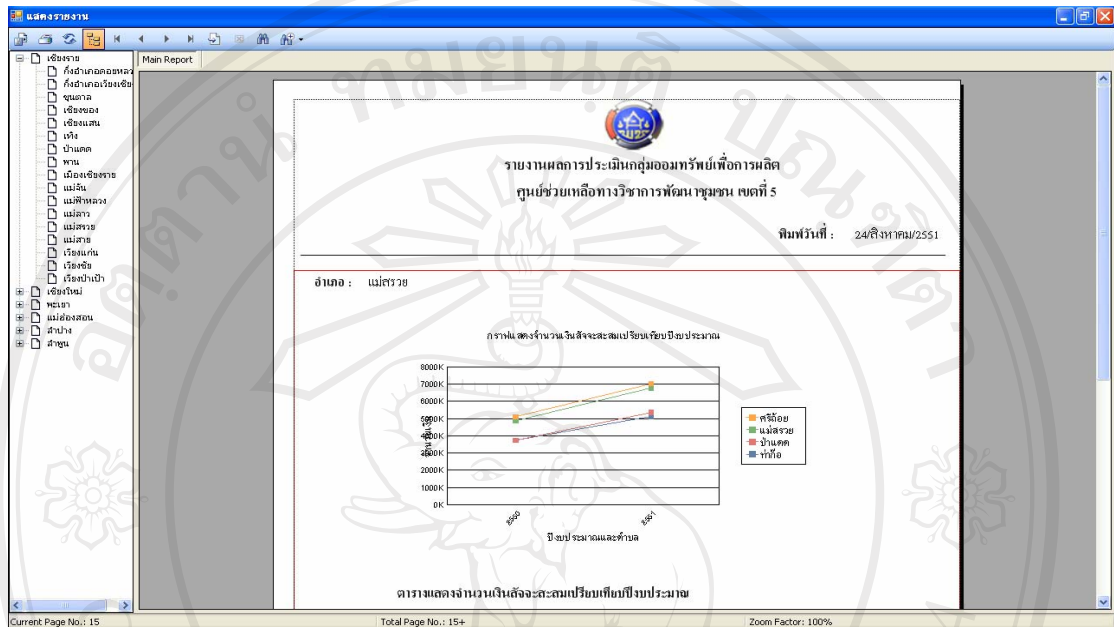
แสดงรายงาน

Main Report

เชียงราย
กิ่งอำเภอดอยหลว
กิ่งอำเภอเวียงเชีย
ขุนตาล
เชียงของ
เชียงแสน
เทิง
ป่าแดด
พาน
เมืองเชียงราย
แม่จัน
แม่ฟ้าหลวง
แม่ลาว
แม่สรวย
แม่สาย
เวียงแก่น
เวียงชัย
เวียงป่าเป้า
เชียงใหม่
พะเยา
แม่ฮ่องสอน
ลำปาง
ลำพูน

รายงานผลการประเมินกลุ่มออมทรัพย์เพื่อการผลิต
ศูนย์ช่วยเหลือทางวิชาการพัฒนาชุมชน เขตที่ 5

พิมพ์วันที่ : 24/สิงหาคม/2551

อำเภอ : แม่สรวย

กราฟแสดงจำนวนเงินสัจจะสะสมเปรียบเทียบปีงบประมาณ

8000K
7000K
6000K
5000K
4000K
3000K
2000K
1000K
0K

2550
2551

ปีงบประมาณและตำบล

ศรีถ้อย
แม่สรวย
ป่าแดด
ท่าก๊อ

ตารางแสดงจำนวนเงินสัจจะสะสมเปรียบเทียบปีงบประมาณ

Current Page No.: 15
Total Page No.: 15+
Zoom Factor: 100%